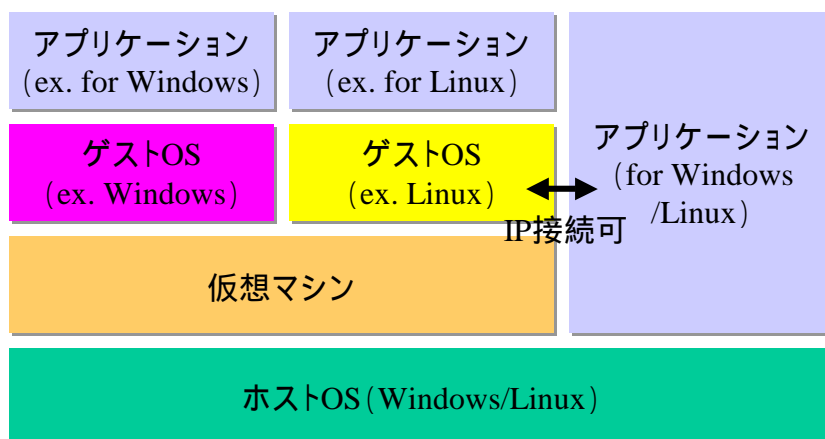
アプリケーション
(ex. for Windows)

アプリケーション
(ex. for Linux)

ゲストOS
(ex. Windows)

ゲストOS
(ex. Linux)

アプリケーション
(for Windows
/Linux)

IP接続可

仮想マシン

ホストOS(Windows/Linux)